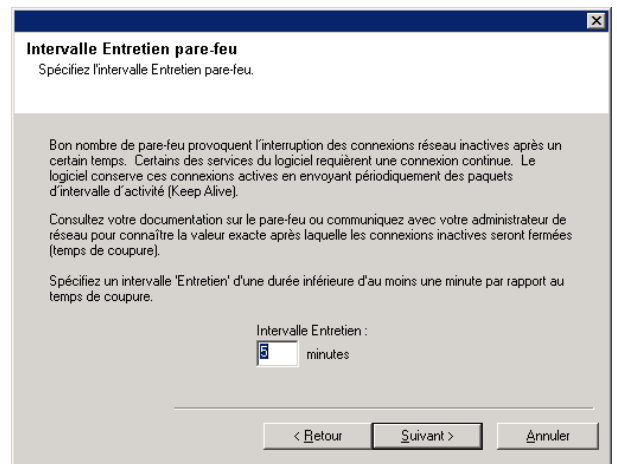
Intervalle Entretien pare-feu
Spécifiez l'intervalle Entretien pare-feu.

Bon nombre de pare-feu provoquent l'interruption des connexions réseau inactives après un certain temps. Certains des services du logiciel requièrent une connexion continue. Le logiciel conserve ces connexions actives en envoyant périodiquement des paquets d'intervalle d'activité (Keep Alive).

Consultez votre documentation sur le pare-feu ou communiquez avec votre administrateur de réseau pour connaître la valeur exacte après laquelle les connexions inactives seront fermées (temps de coupure).

Spécifiez un intervalle 'Entretien' d'une durée inférieure d'au moins une minute par rapport au temps de coupure.

Intervalle Entretien :
5 minutes

< Retour
Suivant >
Annuler